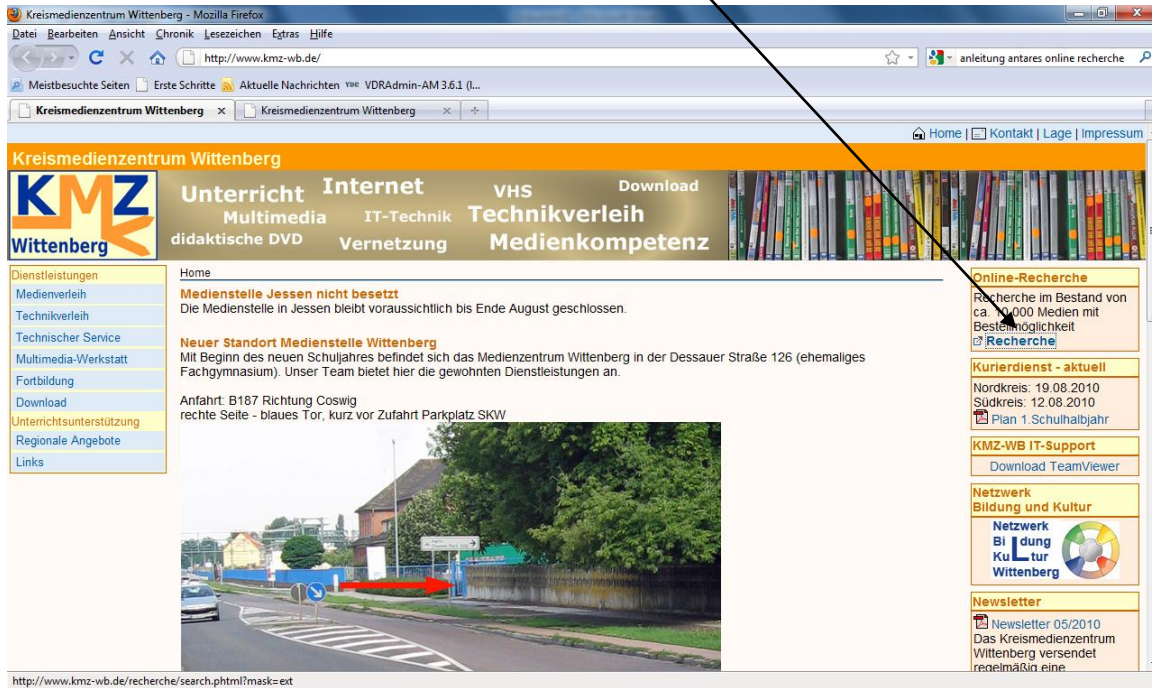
Kreismedienzentrum Wittenberg - Mozilla Firefox

Datei Bearbeiten Ansicht Chronik Lesezeichen Extras Hilfe

http://www.kmz-wb.de/

anleitung antares online recherche

Meistbesuchte Seiten Erste Schritte Aktuelle Nachrichten VDRAdmin-AM 3.6.1 (I...

Kreismedienzentrum Wittenberg × Kreismedienzentrum Wittenberg ×

Home | Kontakt | Lage | Impressum

Kreismedienzentrum Wittenberg

KMZ Wittenberg

Unterricht Internet VHS Download Multimedia IT-Technik Technikverleih didaktische DVD Vernetzung Medienkompetenz

Dienstleistungen
Medienverleih
Technikverleih
Technischer Service
Multimedia-Werkstatt
Fortbildung
Download
Unterrichtsunterstützung
Regionale Angebote
Links

Home

Medienstelle Jessen nicht besetzt
Die Medienstelle in Jessen bleibt voraussichtlich bis Ende August geschlossen.

Neuer Standort Medienstelle Wittenberg
Mit Beginn des neuen Schuljahres befindet sich das Medienzentrum Wittenberg in der Dessauer Straße 126 (ehemaliges Fachgymnasium). Unser Team bietet hier die gewohnten Dienstleistungen an.

Anfahrt: B187 Richtung Coswig
rechte Seite - blaues Tor, kurz vor Zufahrt Parkplatz SKW

Online-Recherche
Recherche im Bestand von ca. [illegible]000 Medien mit Bestellmöglichkeit
Recherche

Kurierdienst - aktuell
Nordkreis: 19.08.2010
Südkreis: 12.08.2010
Plan 1.Schulhalbjahr

KMZ-WB IT-Support
Download TeamViewer

Netzwerk Bildung und Kultur
Netzwerk Bildung Kultur Wittenberg

Newsletter
Newsletter 05/2010
Das Kreismedienzentrum Wittenberg versendet regelmäßig eine

http://www.kmz-wb.de/recherche/search.phtml?mask=ext